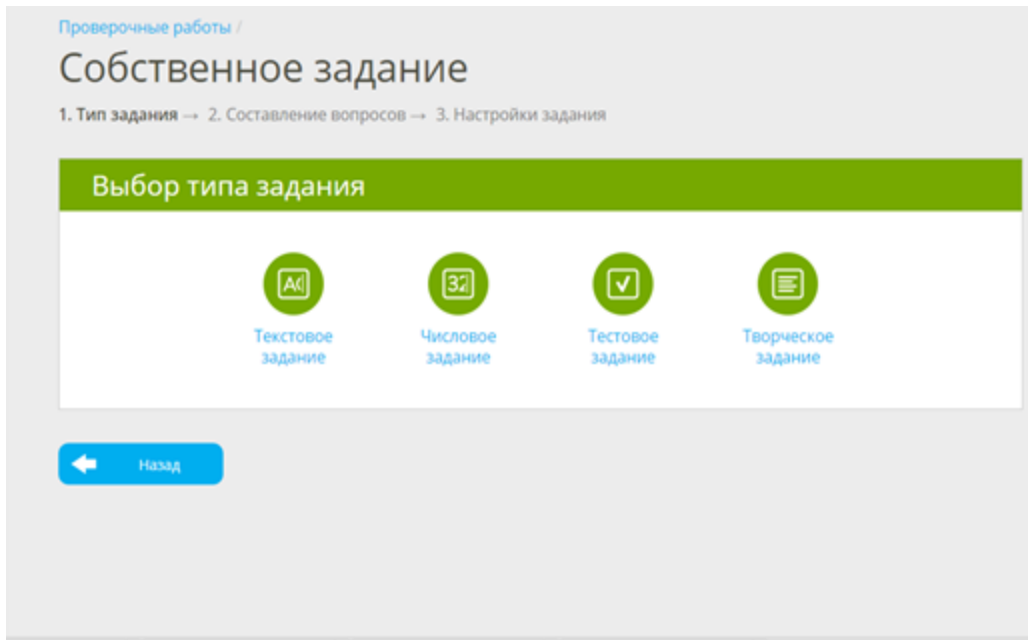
Проверочные работы /

Собственное задание

1. Тип задания → 2. Составление вопросов → 3. Настройки задания

Выбор типа задания

Текстовое задание

Числовое задание

Тестовое задание

Творческое задание

Назад